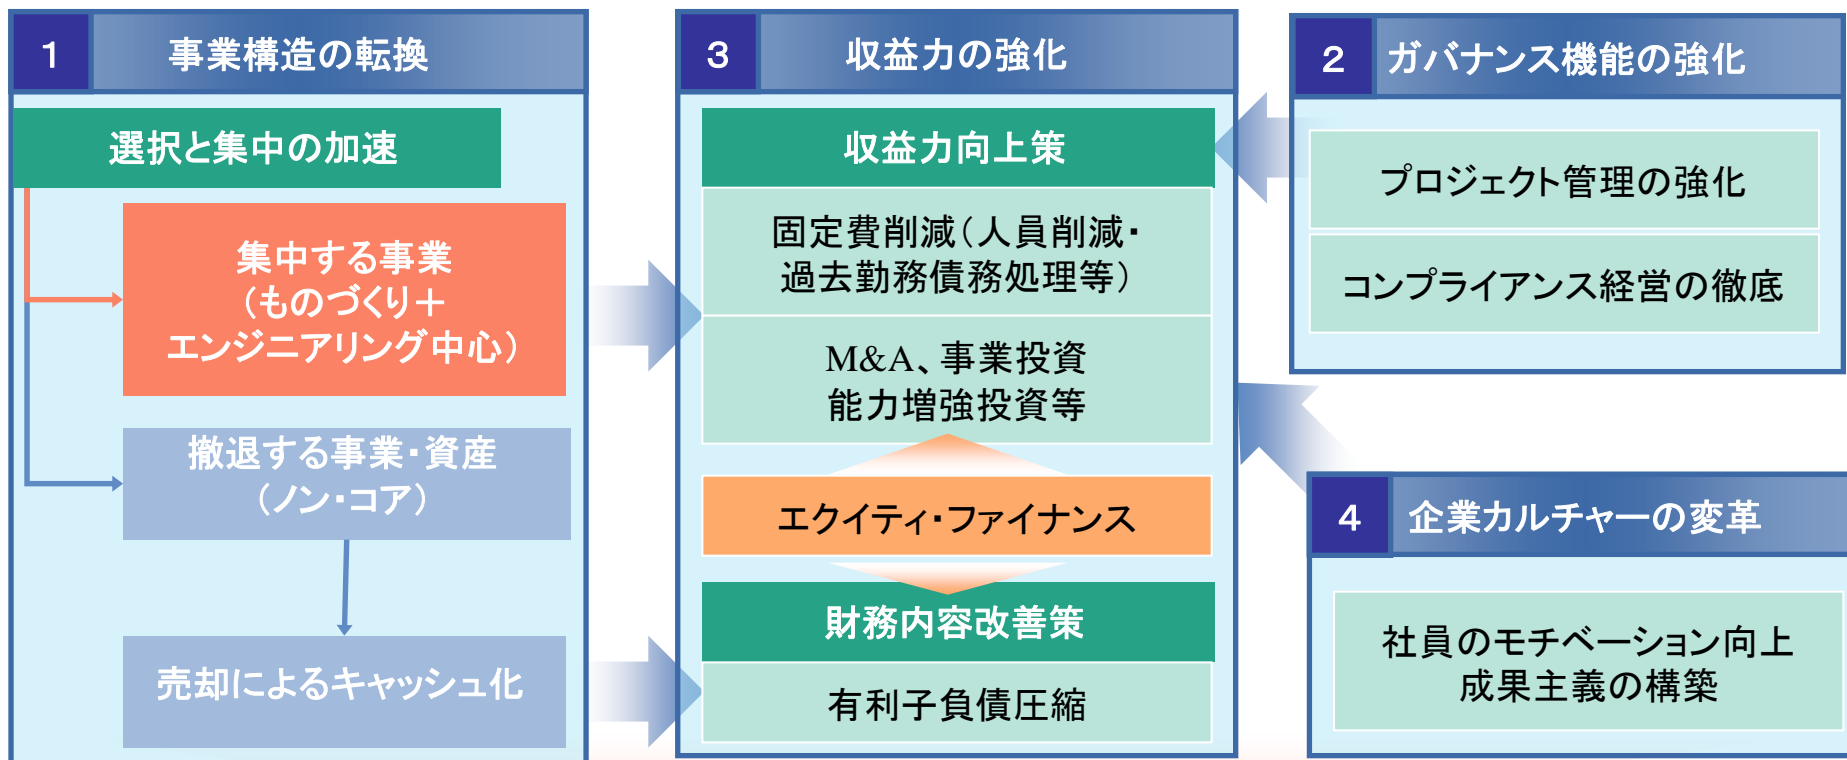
1 事業構造の転換

選択と集中の加速

集中する事業（ものづくり＋エンジニアリング中心）

撤退する事業・資産（ノン・コア）

売却によるキャッシュ化

3 収益力の強化

収益力向上策

固定費削減（人員削減・過去勤務債務処理等）

M&A、事業投資 能力増強投資等

エクイティ・ファイナンス

財務内容改善策

有利子負債圧縮

2 ガバナンス機能の強化

プロジェクト管理の強化

コンプライアンス経営の徹底

4 企業カルチャーの変革

社員のモチベーション向上 成果主義の構築